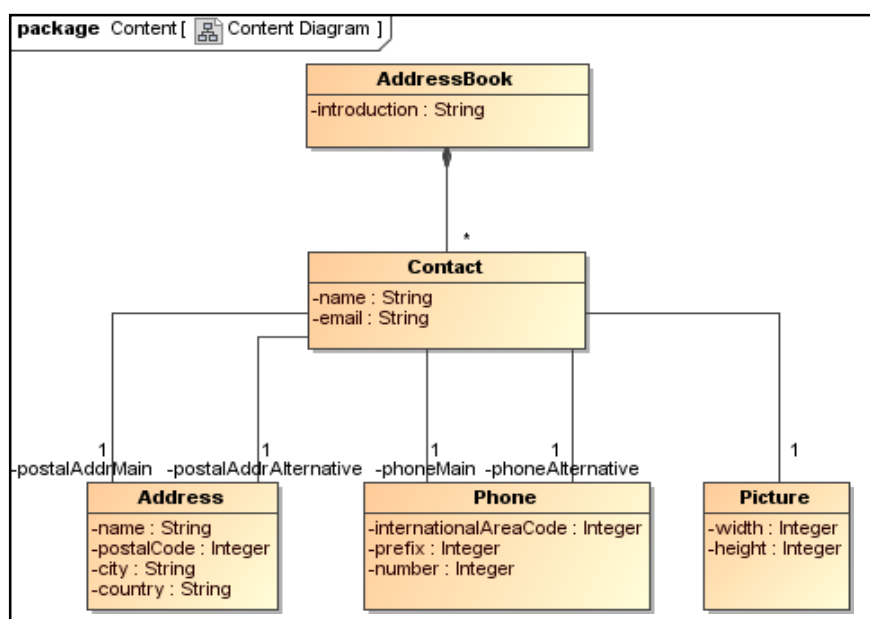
package Content [ Content Diagram ]

AddressBook
-introduction : String

*

Contact
-name : String
-email : String

1
-postalAddrMain

1
-postalAddrAlternative

1
-phoneMain

1
-phoneAlternative

1

Address
-name : String
-postalCode : Integer
-city : String
-country : String

Phone
-internationalAreaCode : Integer
-prefix : Integer
-number : Integer

Picture
-width : Integer
-height : Integer